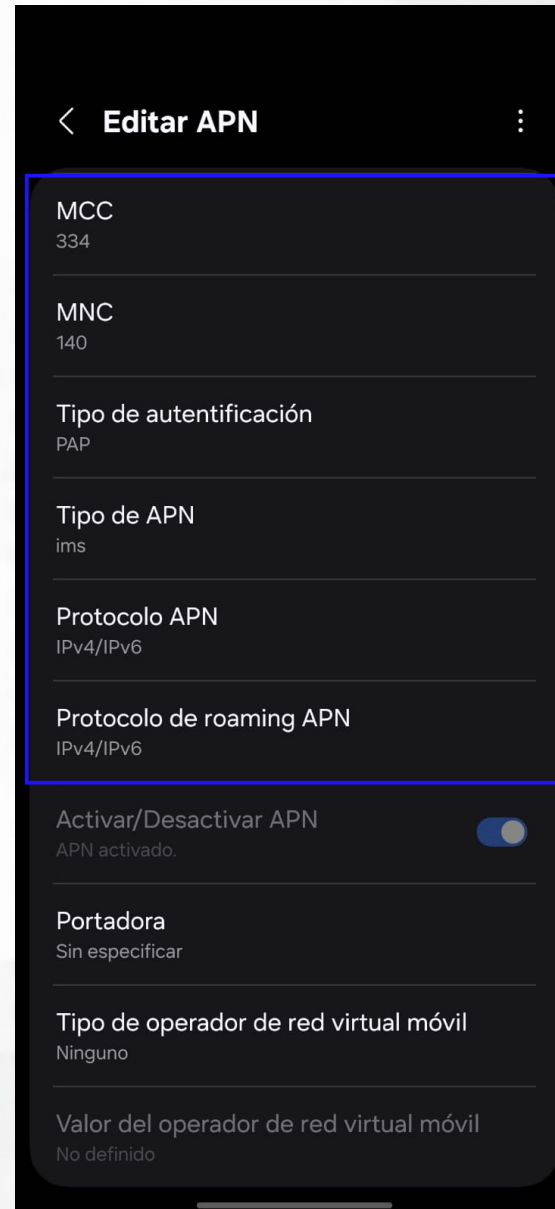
< Editar APN ⋮

MCC
334

MNC
140

Tipo de autentificación
PAP

Tipo de APN
ims

Protocolo APN
IPv4/IPv6

Protocolo de roaming APN
IPv4/IPv6

Activar/Desactivar APN
APN activado.

Portadora
Sin especificar

Tipo de operador de red virtual móvil
Ninguno

Valor del operador de red virtual móvil
No definido